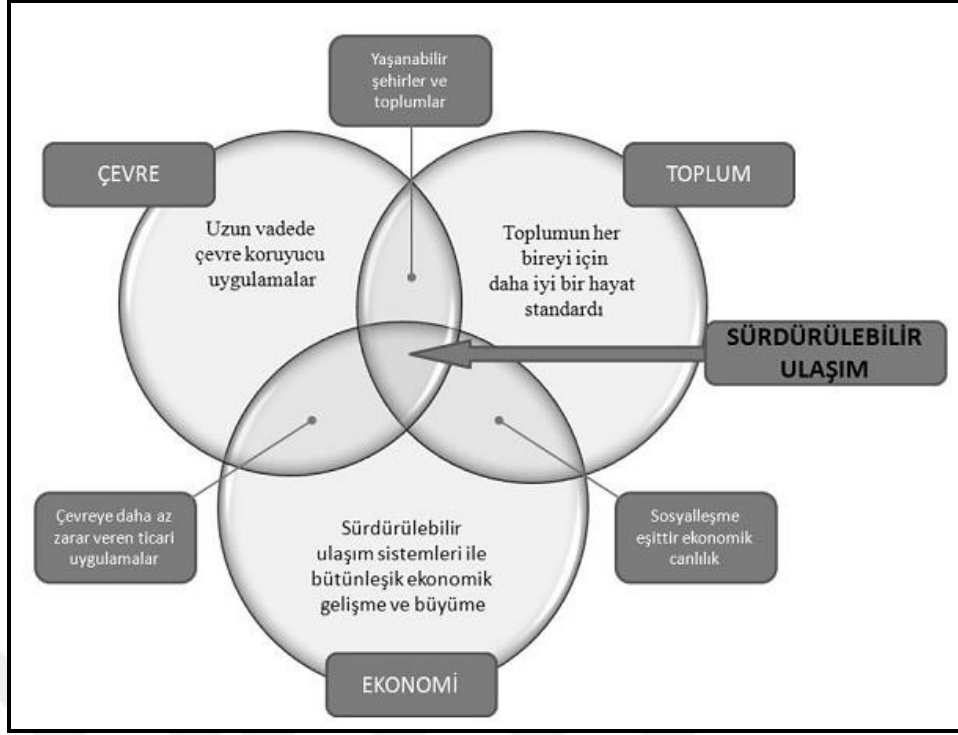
Yaşanabilir şehirler ve toplumlar

ÇEVRE

TOPLUM

Uzun vadede çevre koruyucu uygulamalar

Toplumun her bireyi için daha iyi bir hayat standardı

SÜRDÜRÜLEBİLİR ULAŞIM

Çevreye daha az zarar veren ticari uygulamalar

Sürdürülebilir ulaşım sistemleri ile bütünleşik ekonomik gelişme ve büyüme

Sosyalleşme eşittir ekonomik canlılık

EKONOMİ